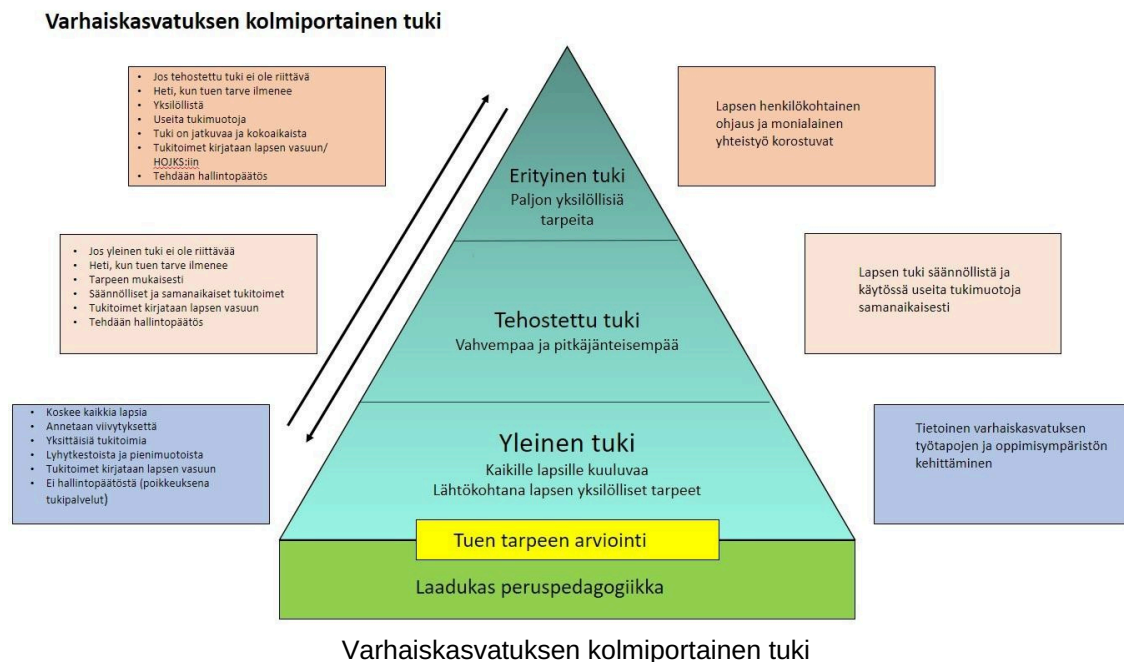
Varhaiskasvatuksen kolmiportainen tuki

- Jos tehostettu tuki ei ole riittävä
- Heti, kun tuen tarve ilmenee
- Yksilöllistä
- Useita tukimuotoja
- Tuki on jatkuvaa ja kokoaikaista
- Tukitoimet kirjataan lapsen vasuun/ HOJKS:iin
- Tehdään hallintopäätös

Erityinen tuki
Paljon yksilöllisiä tarpeita

Lapsen henkilökohtainen ohjaus ja monialainen yhteistyö korostuvat

- Jos yleinen tuki ei ole riittävää
- Heti, kun tuen tarve ilmenee
- Tarpeen mukaisesti
- Säännölliset ja samanaikaiset tukitoimet
- Tukitoimet kirjataan lapsen vasuun
- Tehdään hallintopäätös

Tehostettu tuki
Vahvempaa ja pitkäjänteisempää

Lapsen tuki säännöllistä ja käytössä useita tukimuotoja samanaikaisesti

- Koskee kaikkia lapsia
- Annetaan viivytyksettä
- Yksittäisiä tukitoimia
- Lyhytkestoista ja pienimuotoista
- Tukitoimet kirjataan lapsen vasuun
- Ei hallintopäätöstä (poikkeuksena tukipalvelut)

Yleinen tuki
Kaikille lapsille kuuluvaa
Lähtökohtana lapsen yksilölliset tarpeet

Tietoinen varhaiskasvatuksen työtapojen ja oppimisympäristön kehittäminen

Tuen tarpeen arviointi

Laadukas peruspedagogiikka

Varhaiskasvatuksen kolmiportainen tuki